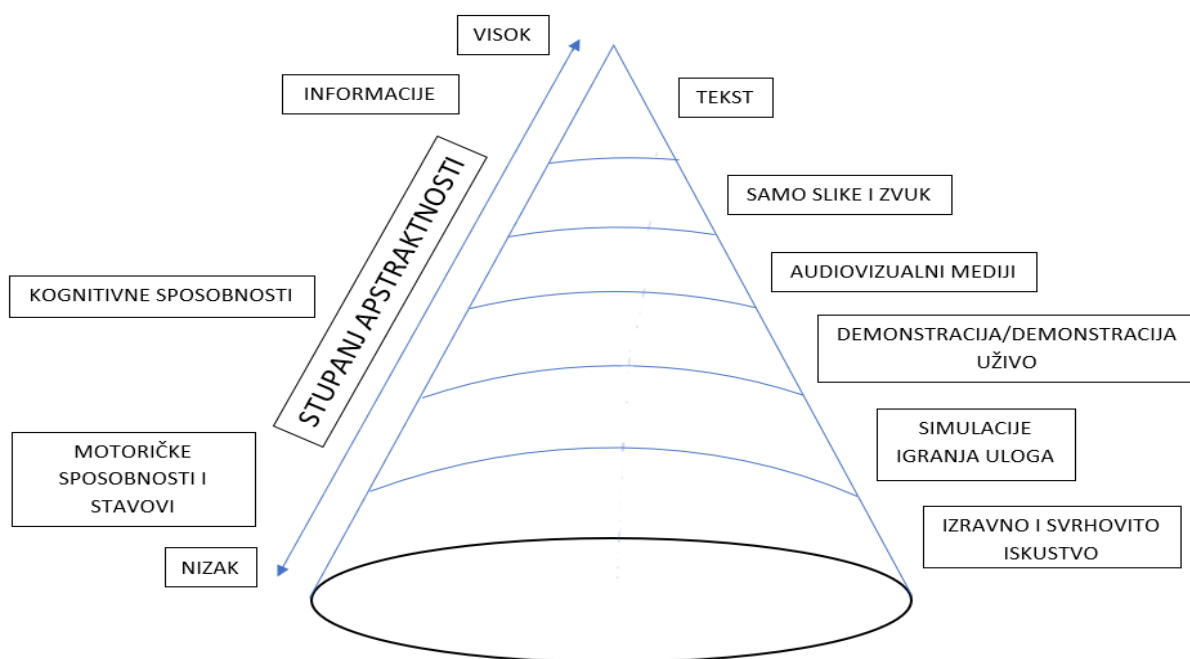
VISOK

INFORMACIJE

TEKST

STUPANJ APSTRAKTNOSTI

SAMO SLIKE I ZVUK

AUDIOVIZUALNI MEDIJI

KOGNITIVNE SPOSOBNOSTI

DEMONSTRACIJA/DEMONSTRACIJA UŽIVO

SIMULACIJE IGRANJA ULOGA

MOTORIČKE SPOSOBNOSTI I STAVOVI

IZRAVNO I SVRHOVITO ISKUSTVO

NIZAK